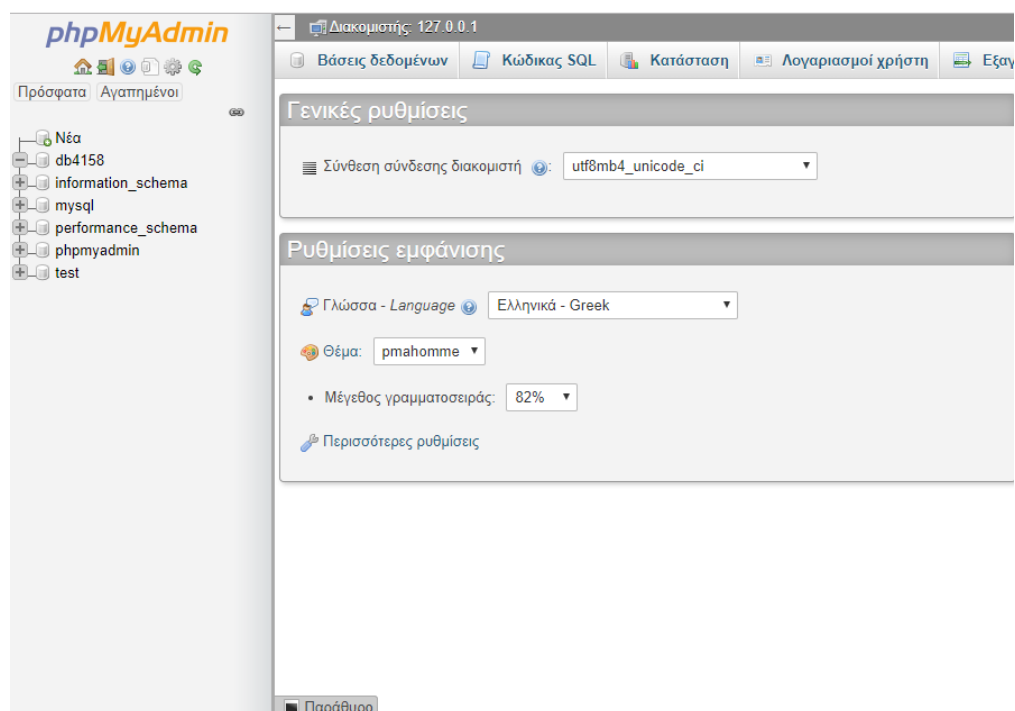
phpMyAdmin

Πρόσφατα Αγαπημένοι

Νέα
db4158
information_schema
mysql
performance_schema
phpmyadmin
test

Διακομιστής: 127.0.0.1

Βάσεις δεδομένων | Κώδικας SQL | Κατάσταση | Λογαριασμοί χρήστη | Εξαγ

Γενικές ρυθμίσεις

Σύνθεση σύνδεσης διακομιστή: utf8mb4_unicode_ci

Ρυθμίσεις εμφάνισης

Γλώσσα - Language Ελληνικά - Greek

Θέμα: pmahomme

• Μέγεθος γραμματοσειράς: 82%

Περισσότερες ρυθμίσεις

Παράθυρο